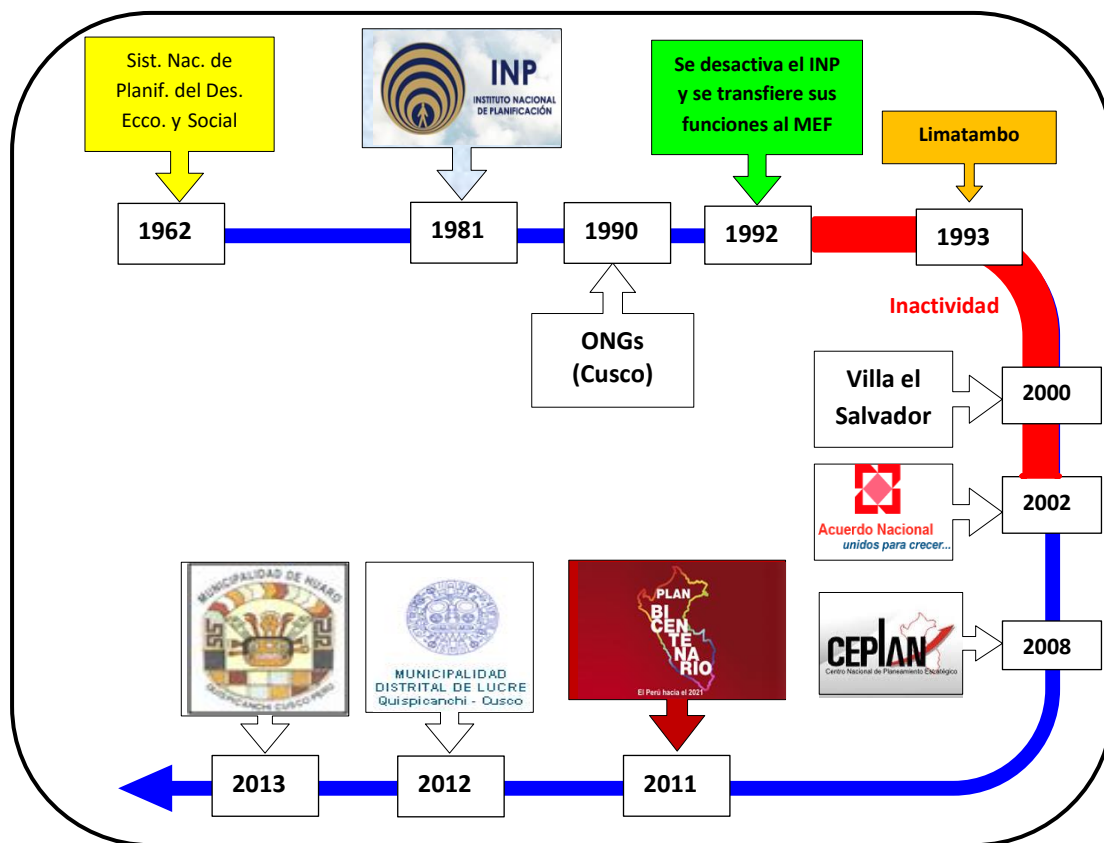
Sist. Nac. de Planif. del Des. Ecco. y Social

INP
INSTITUTO NACIONAL DE PLANIFICACIÓN

Se desactiva el INP y se transfiere sus funciones al MEF

Limatambo

1962

1981

1990

1992

1993

ONGs (Cusco)

Inactividad

Villa el Salvador

2000

Acuerdo Nacional
unidos para crecer...

2002

CEPLAN
Centro Nacional de Planeamiento Estratégico

2008

MUNICIPALIDAD DE HUARO
QUISPICANCHI CUSCO PERU

MUNICIPALIDAD DISTRITAL DE LUCRE
Quispicanchi - Cusco

PLAN BICENTENARIO
El Perú hacia el 2021

2013

2012

2011